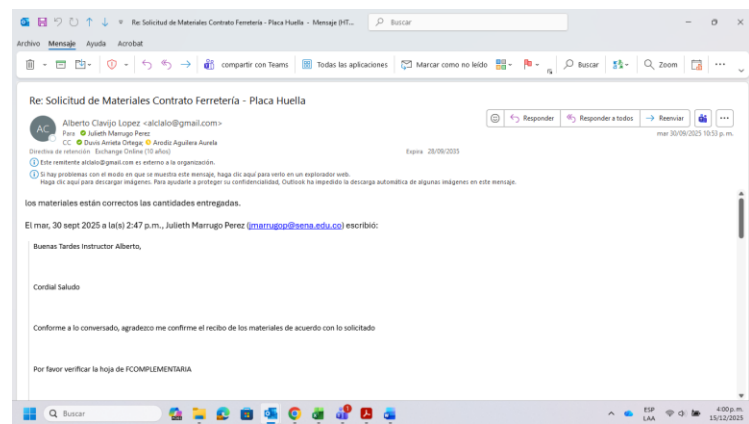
Re: Solicitud de Materiales Contrato Ferretería - Placa Huella - Mensaje (HT...
Buscar

Archivo Mensaje Ayuda Acrobat

compartir con Teams Todas las aplicaciones Marcar como no leído Buscar Zoom ...

Re: Solicitud de Materiales Contrato Ferretería - Placa Huella

AC Alberto Clavijo Lopez <alclalo@gmail.com>
Para Julieth Marrugo Perez
CC Duvis Arrieta Ortega; Arodiz Aguilera Aurela
Directiva de retención Exchange Online (10 años) Expira 28/09/2035

Responder Responder a todos Reenviar
mar 30/09/2025 10:53 p.m.

Este remitente alclalo@gmail.com es externo a la organización.
Si hay problemas con el modo en que se muestra este mensaje, haga clic aquí para verlo en un explorador web.
Haga clic aquí para descargar imágenes. Para ayudarle a proteger su confidencialidad, Outlook ha impedido la descarga automática de algunas imágenes en este mensaje.

los materiales están correctos las cantidades entregadas.

El mar, 30 sept 2025 a la(s) 2:47 p.m., Julieth Marrugo Perez (jmarrugop@sena.edu.co) escribió:

Buenas Tardes Instructor Alberto,

Cordial Saludo

Conforme a lo conversado, agradezco me confirme el recibo de los materiales de acuerdo con lo solicitado

Por favor verificar la hoja de FCOMPLEMENTARIA

Buscar
ESP LAA 4:00 p.m. 15/12/2025